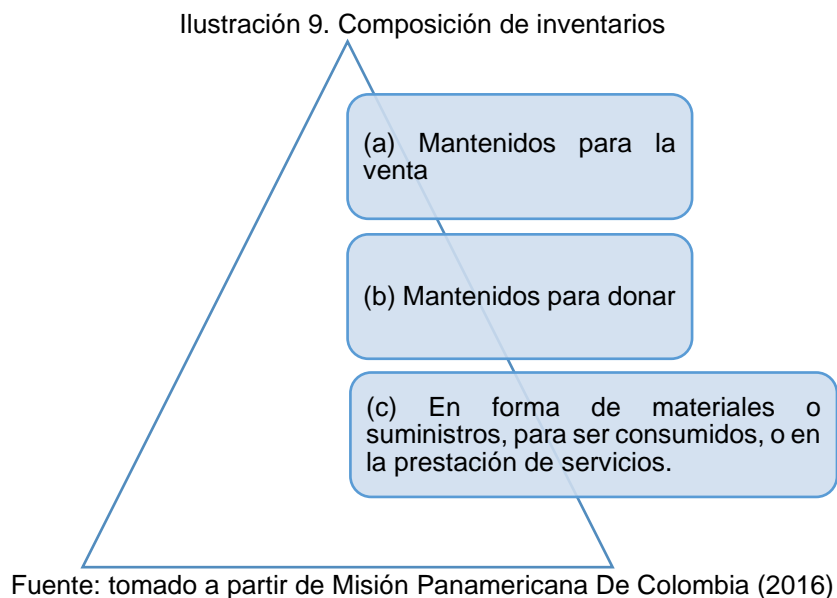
Ilustración 9. Composición de inventarios

(a) Mantenidos para la venta

(b) Mantenidos para donar

(c) En forma de materiales o suministros, para ser consumidos, o en la prestación de servicios.

Fuente: tomado a partir de Misión Panamericana De Colombia (2016)